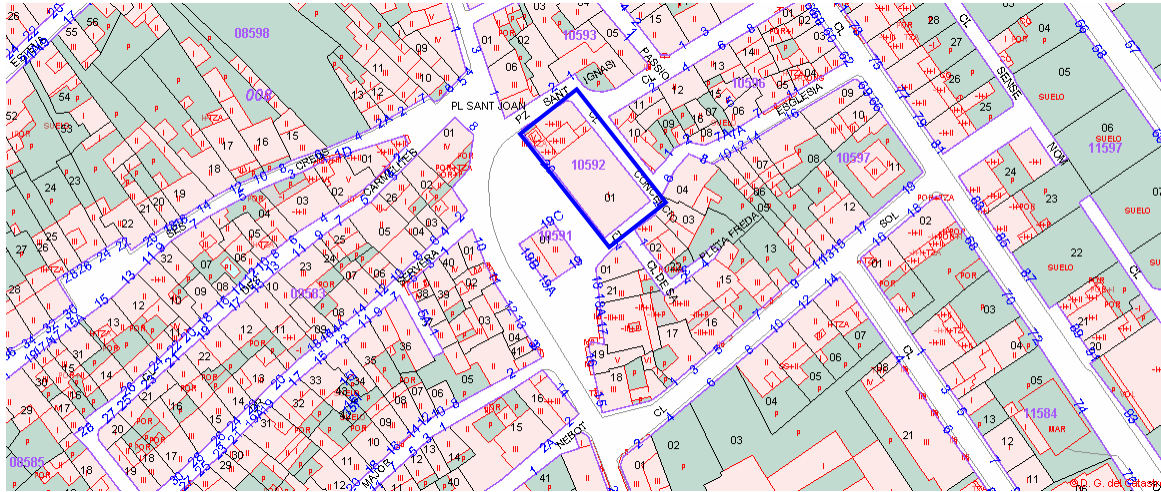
08598
10593
10596
10592
10597
11597
10591
08583
11584
08585
PL SANT JOAN
PZ SANT IGNASI
CL PASSIO
CL ESGLESIA
CL CONCEPCIO
CL CREUS
CL CARME
CL CERVERA
CL PLETA FREDA
CL SOL
CL SENSE NOM
CL NIEBOT
SUELO
MAR
© D. G. del Catastro